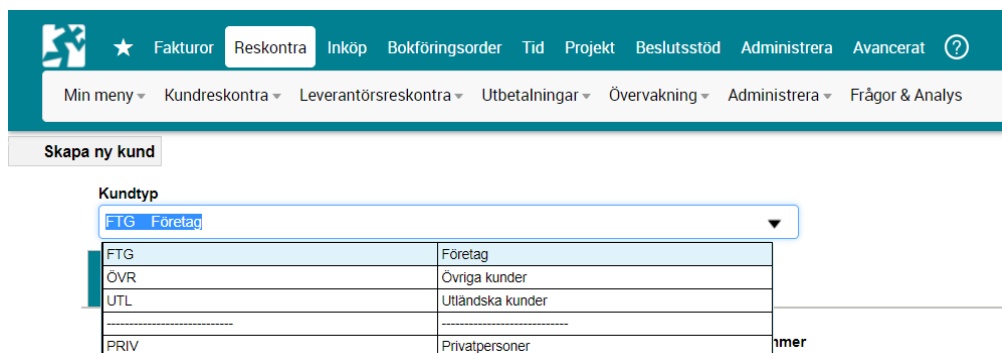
Fakturor Reskontra Inköp Bokföringsorder Tid Projekt Beslutsstöd Administrera Avancerat ?

Min meny Kundreskontra Leverantörsreskontra Utbetalningar Övervakning Administrera Frågor & Analys

Skapa ny kund

Kundtyp

FTG Företag

| FTG | Företag |
|---|---|
| ÖVR | Övriga kunder |
| UTL | Utländska kunder |
| --------------------------- | --------------------------- |
| PRIV | Privatpersoner |

nmer